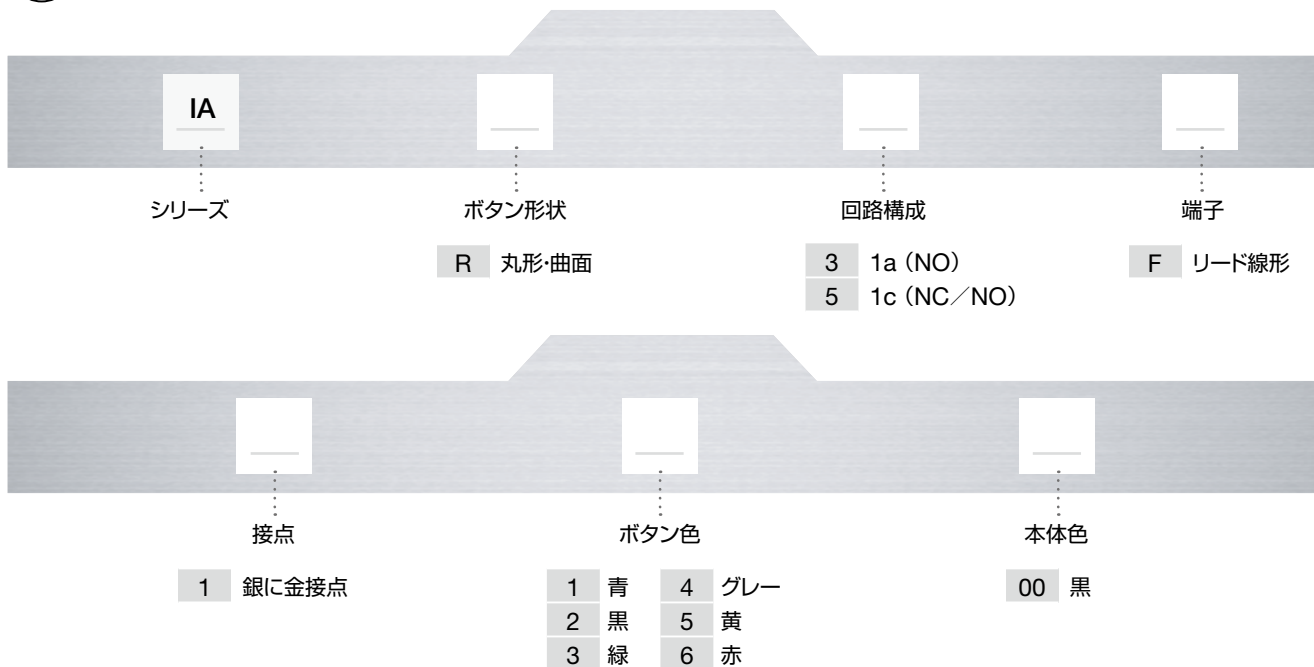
IA

シリーズ

ボタン形状

R 丸形･曲面

回路構成

3 1a（NO）
5 1c（NC／NO）

端子

F リード線形

接点

1 銀に金接点

ボタン色

| | | | |
|---|---|---|---|
| 1 | 青 | 4 | グレー |
| 2 | 黒 | 5 | 黄 |
| 3 | 緑 | 6 | 赤 |

本体色

00 黒